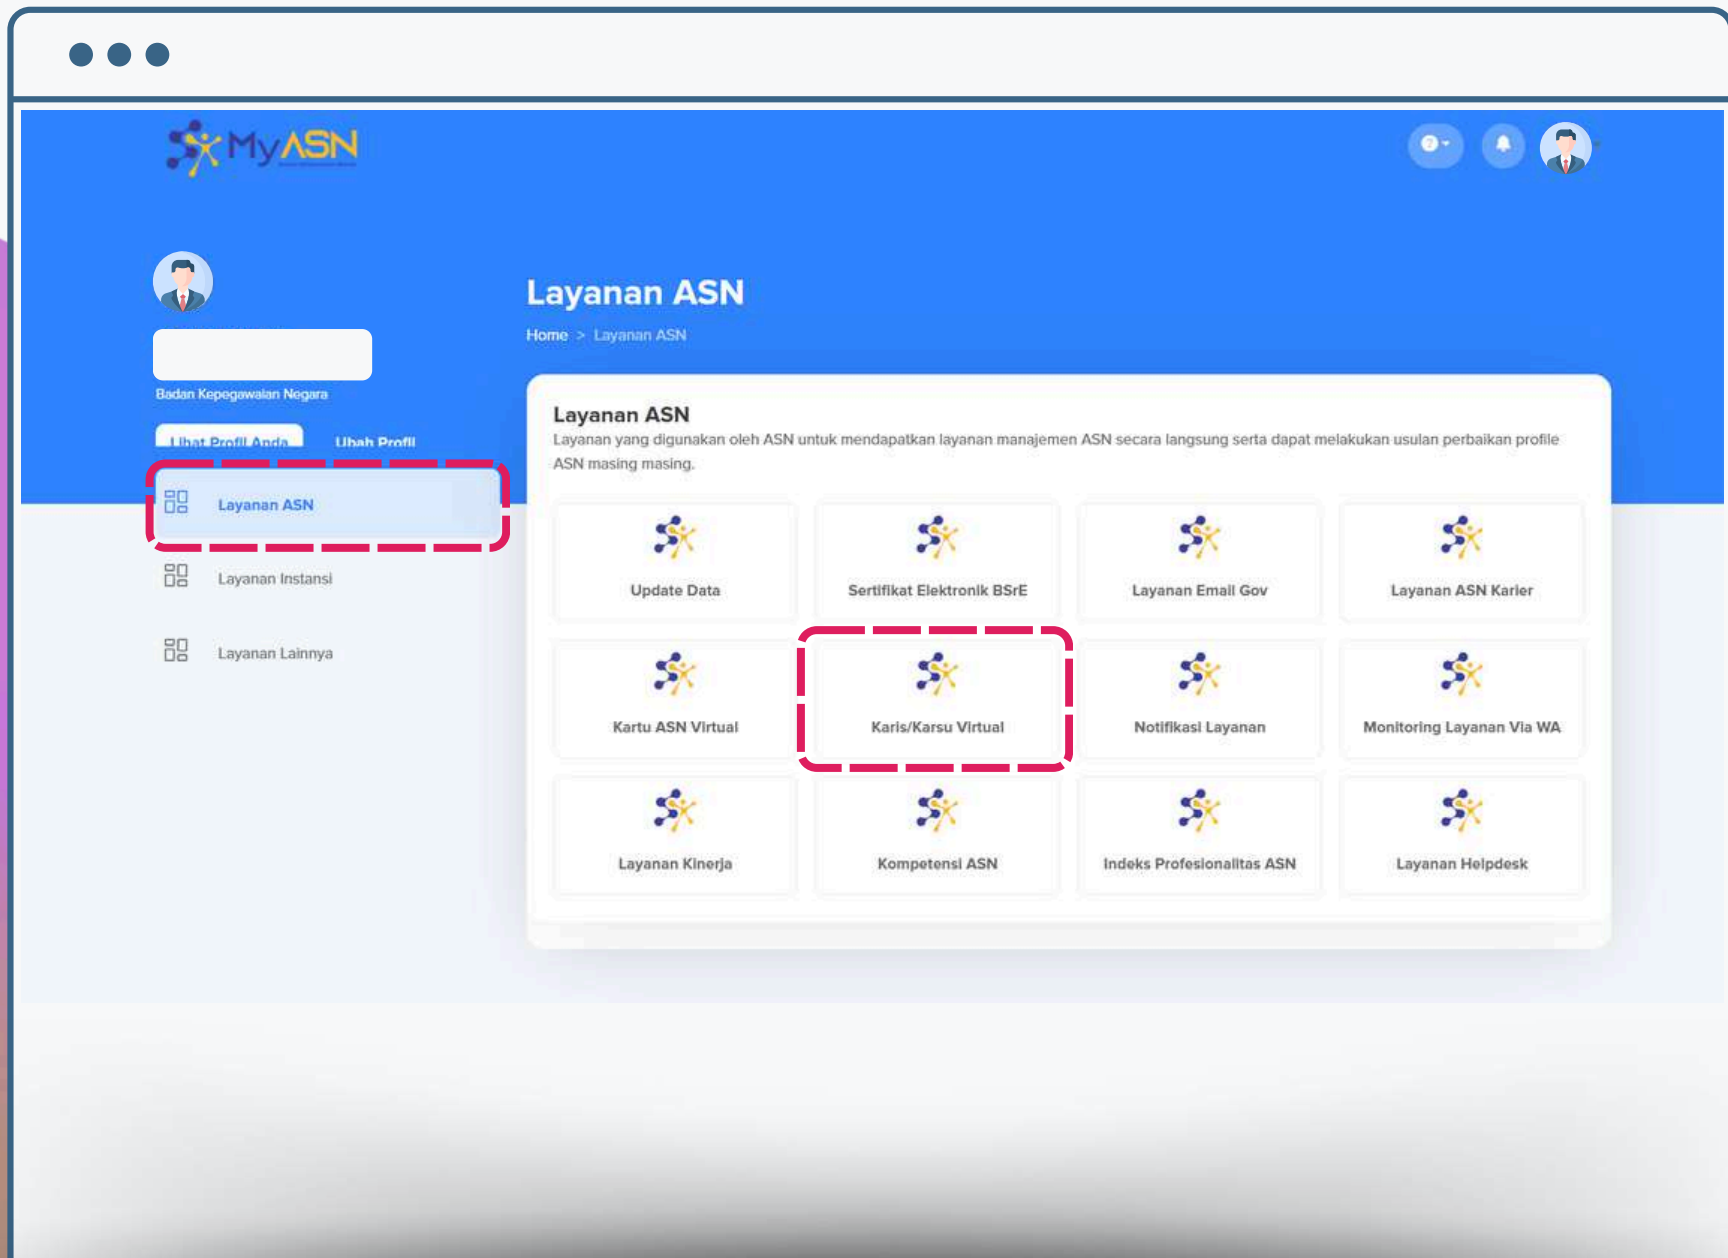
MyASN

Badan Kepegawaian Negara

Lihat Profil Anda

Ubah Profil

Layanan ASN

Layanan Instansi

Layanan Lainnya

Layanan ASN

Home > Layanan ASN

Layanan ASN

Layanan yang digunakan oleh ASN untuk mendapatkan layanan manajemen ASN secara langsung serta dapat melakukan usulan perbaikan profile ASN masing masing.

| Update Data | Sertifikat Elektronik BSrE | Layanan Email Gov | Layanan ASN Karier |
|---|---|---|---|
| Kartu ASN Virtual | Karis/Karsu Virtual | Notifikasi Layanan | Monitoring Layanan Via WA |
| Layanan Kinerja | Kompetensi ASN | Indeks Profesionalitas ASN | Layanan Helpdesk |